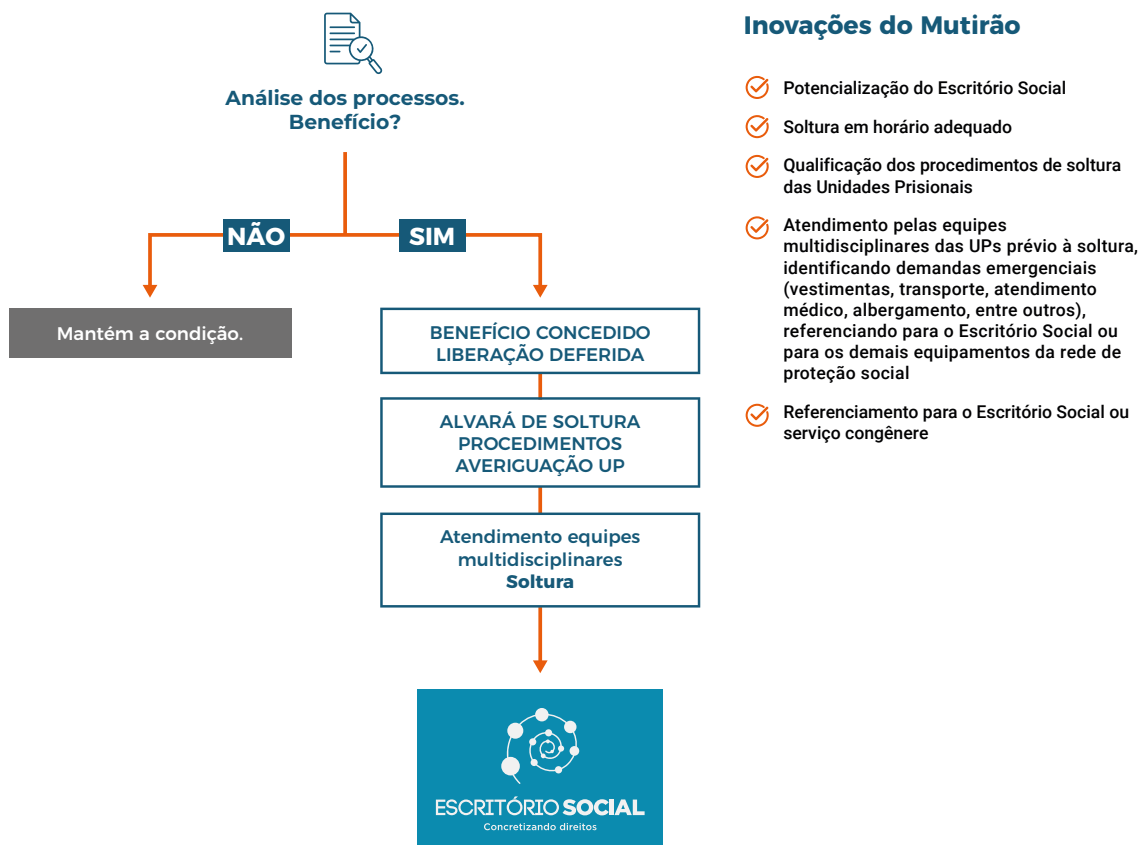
Análise dos processos.
Benefício?

NÃO

SIM

Mantém a condição.

BENEFÍCIO CONCEDIDO
LIBERAÇÃO DEFERIDA

ALVARÁ DE SOLTURA
PROCEDIMENTOS
AVERIGUAÇÃO UP

Atendimento equipes multidisciplinares
Soltura

ESCRITÓRIO SOCIAL
Concretizando direitos

Inovações do Mutirão

Potencialização do Escritório Social

Soltura em horário adequado

Qualificação dos procedimentos de soltura das Unidades Prisionais

Atendimento pelas equipes multidisciplinares das UPs prévio à soltura, identificando demandas emergenciais (vestimentas, transporte, atendimento médico, albergamento, entre outros), referenciando para o Escritório Social ou para os demais equipamentos da rede de proteção social

Referenciamento para o Escritório Social ou serviço congênere